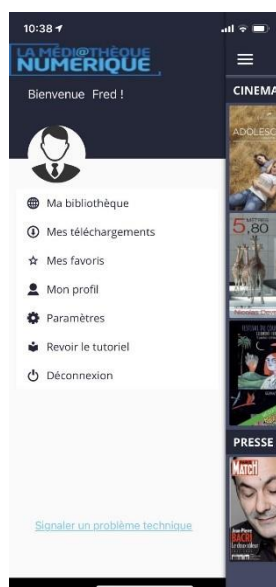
10:38

LA MÉDI@THÈQUE NUMÉRIQUE

Bienvenue Fred !

Ma bibliothèque

Mes téléchargements

Mes favoris

Mon profil

Paramètres

Revoir le tutoriel

Déconnexion

Signaler un problème technique

CINÉMA

ADOLESC

5,80

PRESSE

MATCH

Jean-Pierre BACRI